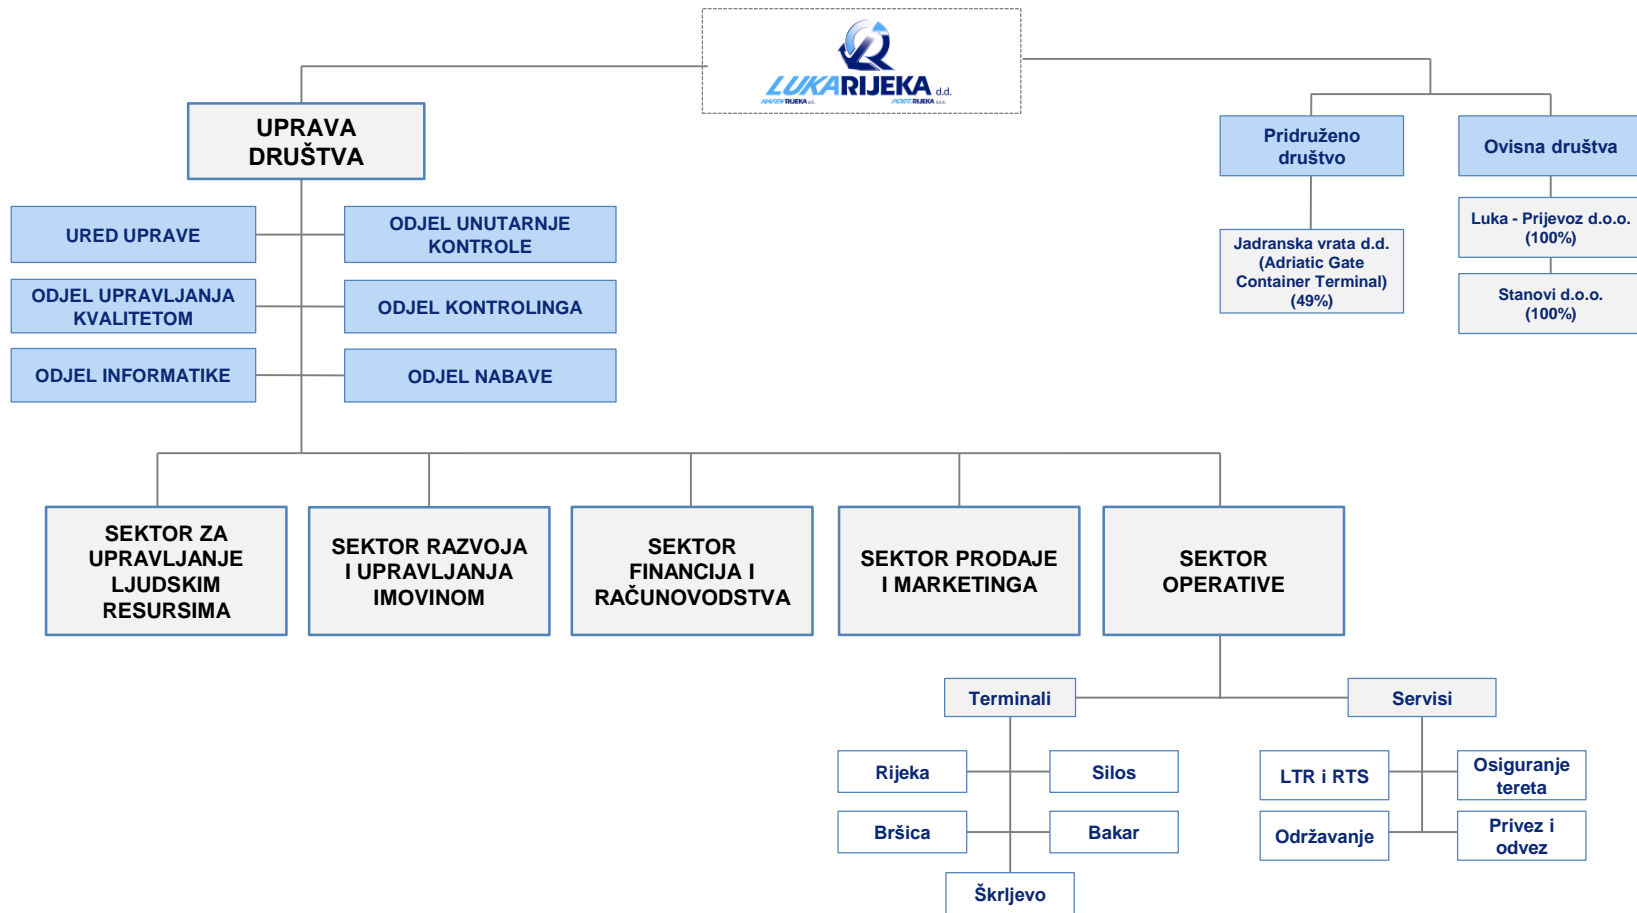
LUKARIJEKA d.d.
HAFEN RIJEKA AG PORT OF RIJEKA Inc.

UPRAVA DRUŠTVA

URED UPRAVE

ODJEL UNUTARNJE KONTROLE

ODJEL UPRAVLJANJA KVALITETOM

ODJEL KONTROLINGA

ODJEL INFORMATIKE

ODJEL NABAVE

Pridruženo društvo

Jadranska vrata d.d. (Adriatic Gate Container Terminal) (49%)

Ovisna društva

Luka - Prijevoz d.o.o. (100%)

Stanovi d.o.o. (100%)

SEKTOR ZA UPRAVLJANJE LJUDSKIM RESURSIMA

SEKTOR RAZVOJA I UPRAVLJANJA IMOVINOM

SEKTOR FINANCIJA I RAČUNOVODSTVA

SEKTOR PRODAJE I MARKETINGA

SEKTOR OPERATIVE

Terminali

Rijeka

Silos

Bršica

Bakar

Škrljevo

Servisi

LTR i RTS

Osiguranje tereta

Održavanje

Privez i odvez